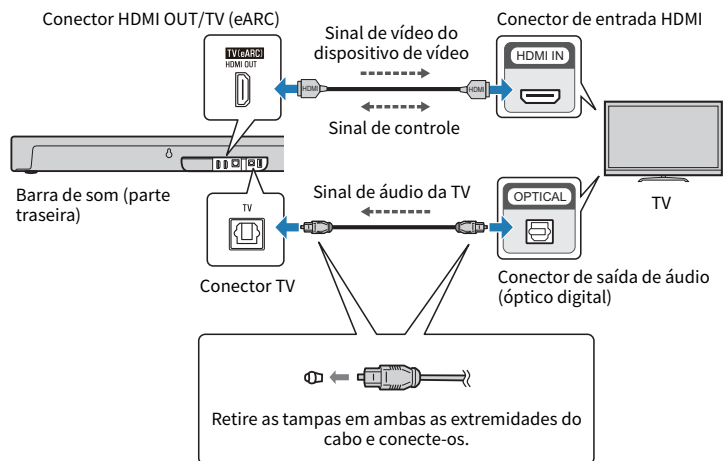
Conector HDMI OUT/TV (eARC)

TV (eARC)
HDMI OUT

Sinal de vídeo do dispositivo de vídeo

HDMI

HDMI

Sinal de controle

Conector de entrada HDMI

HDMI IN

Barra de som (parte traseira)

TV

Sinal de áudio da TV

OPTICAL

TV

Conector TV

Conector de saída de áudio (óptico digital)

Retire as tampas em ambas as extremidades do cabo e conecte-os.